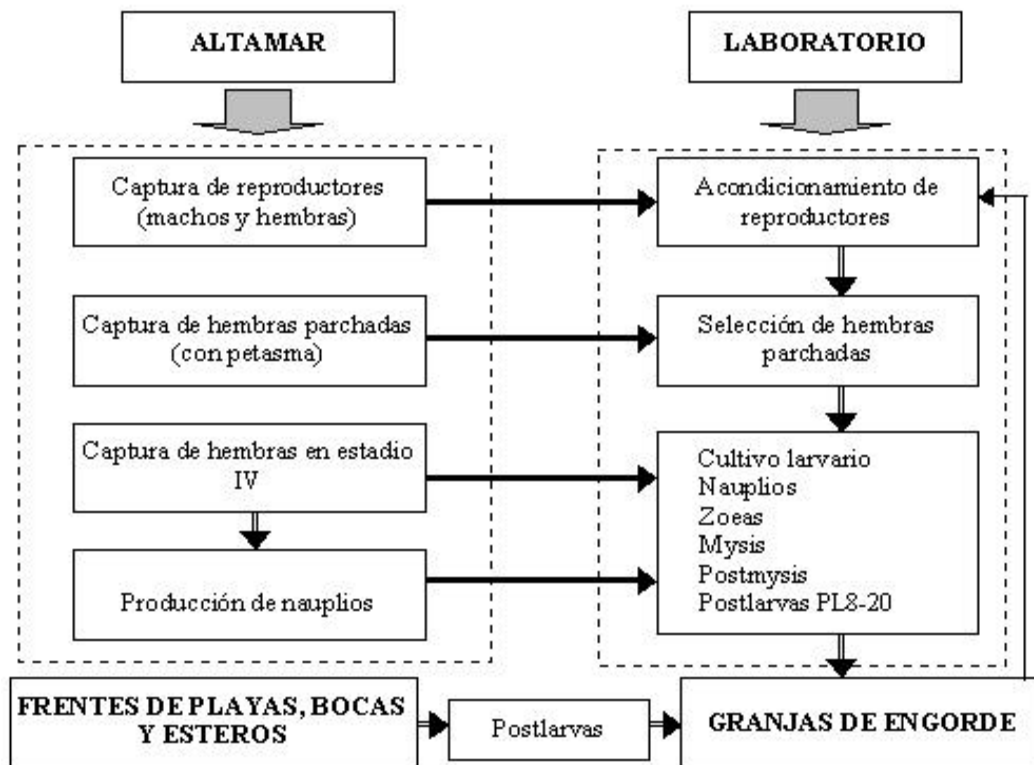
ALTAMAR

LABORATORIO

Captura de reproductores (machos y hembras)

Acondicionamiento de reproductores

Captura de hembras parchadas (con petasma)

Selección de hembras parchadas

Captura de hembras en estadio IV

Cultivo larvario
Nauplios
Zoeas
Mysis
Postmysis
Postlarvas PL8-20

Producción de nauplios

FRENTES DE PLAYAS, BOCAS Y ESTEROS

Postlarvas

GRANJAS DE ENGORDE